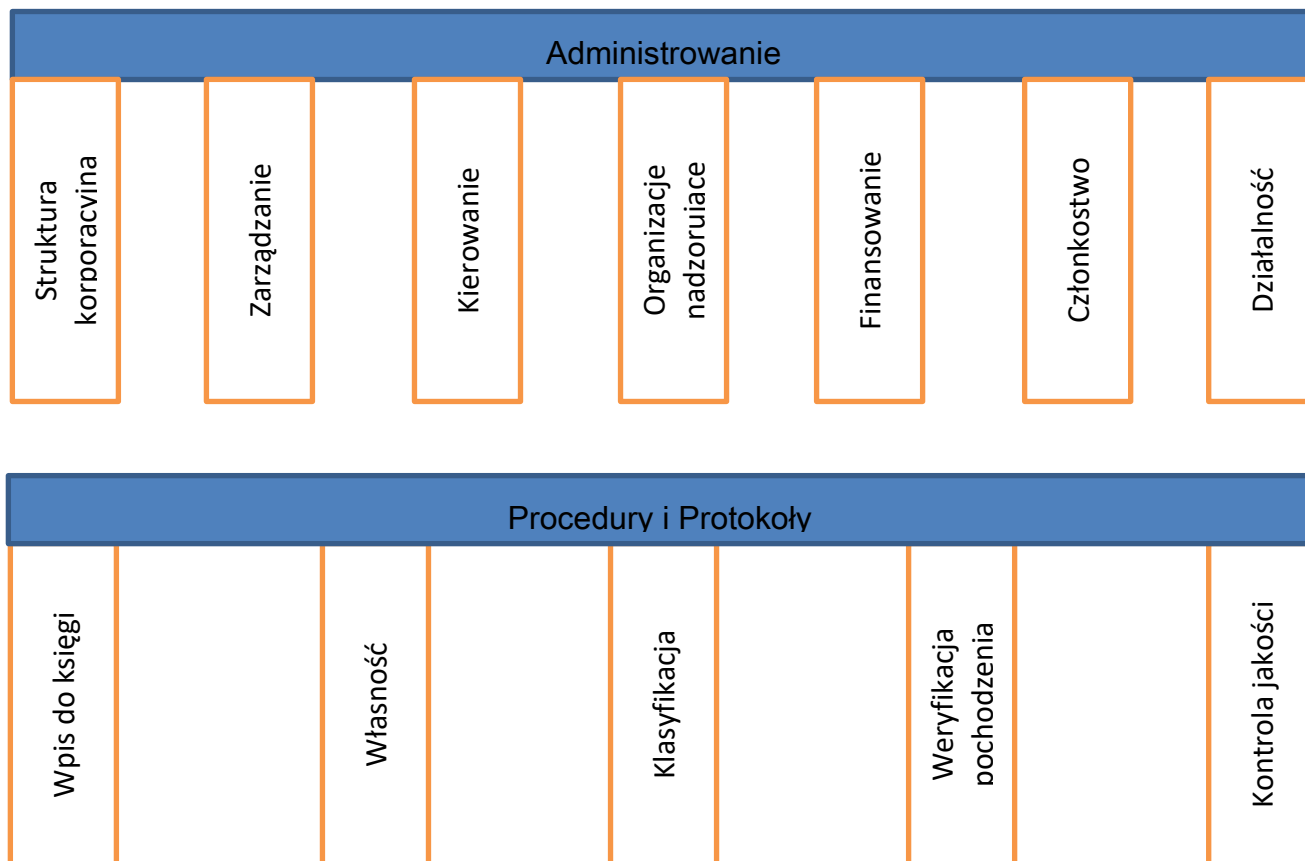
Administrowanie

Struktura korporacvina

Zarządzanie

Kierowanie

Organizacje nadzoruiace

Finansowanie

Członkostwo

Działalność

Procedury i Protokoły

Wpis do księgi

Własność

Klasyfikacja

Weryfikacja pochodzenia

Kontrola jakości